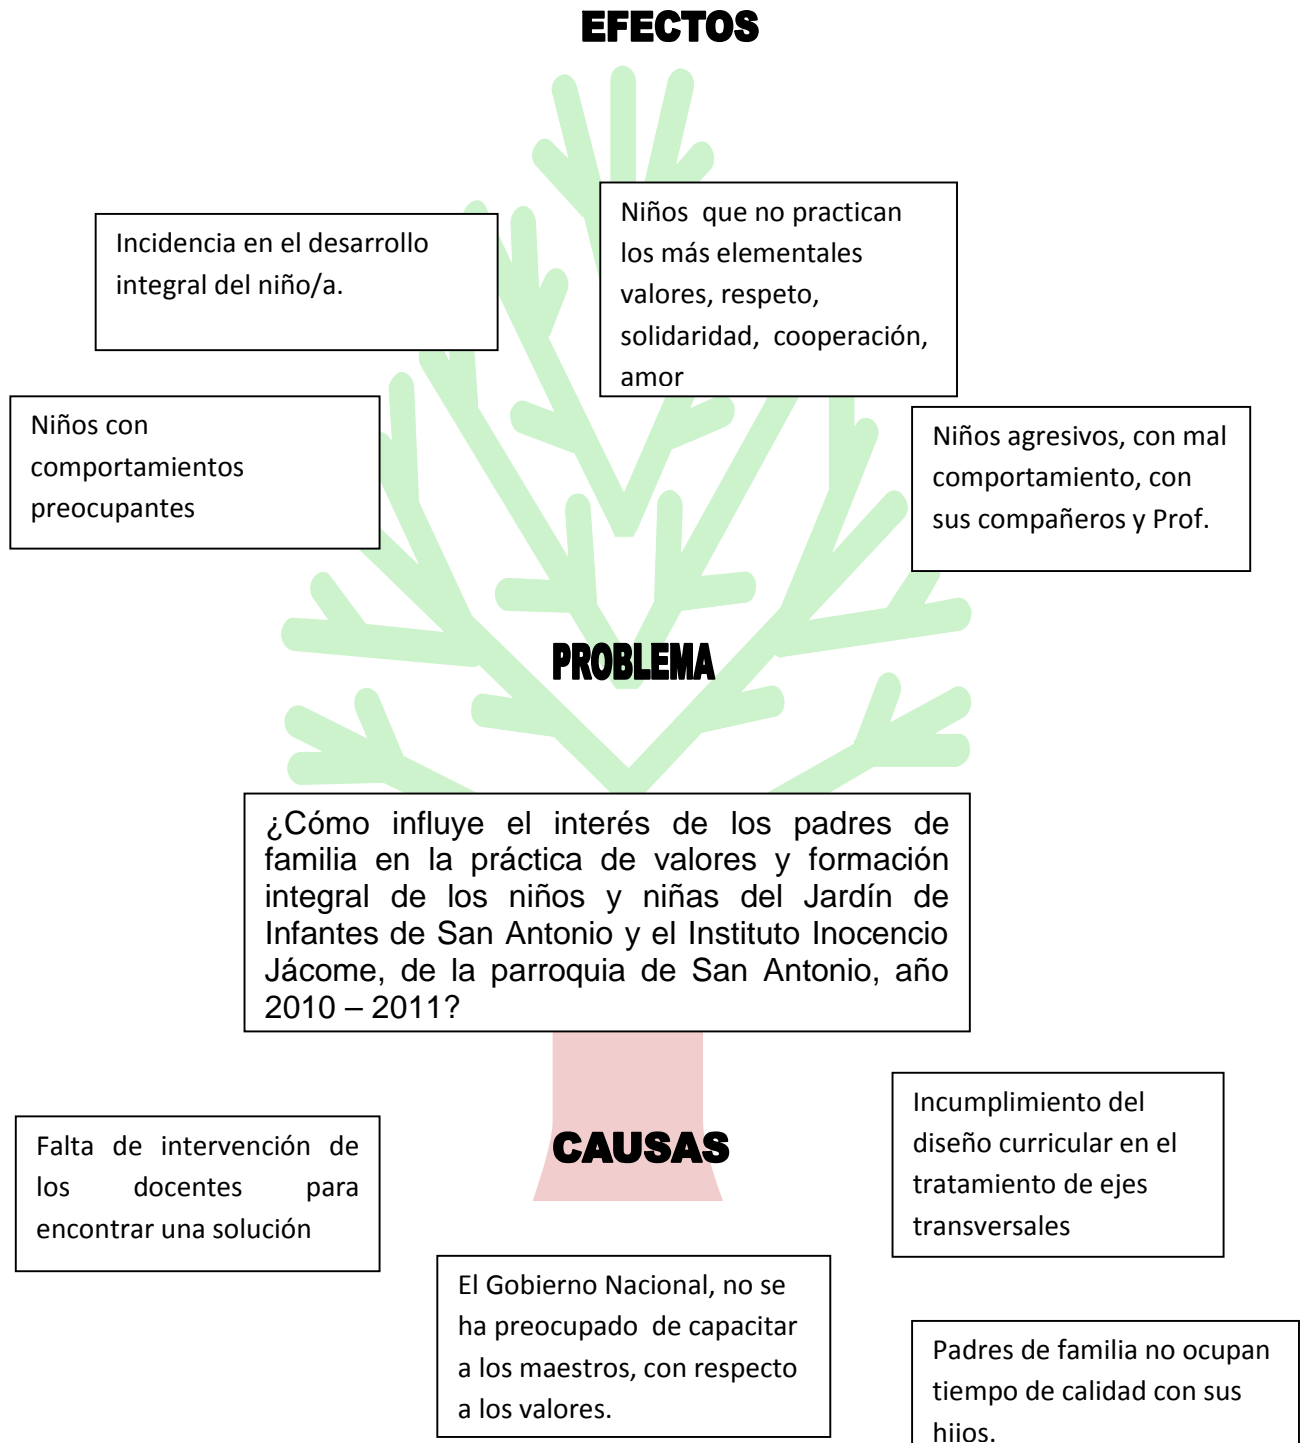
EFECTOS

Incidencia en el desarrollo integral del niño/a.

Niños que no practican los más elementales valores, respeto, solidaridad, cooperación, amor

Niños con comportamientos preocupantes

Niños agresivos, con mal comportamiento, con sus compañeros y Prof.

PROBLEMA

¿Cómo influye el interés de los padres de familia en la práctica de valores y formación integral de los niños y niñas del Jardín de Infantes de San Antonio y el Instituto Inocencio Jácome, de la parroquia de San Antonio, año 2010 – 2011?

Falta de intervención de los docentes para encontrar una solución

CAUSAS

Incumplimiento del diseño curricular en el tratamiento de ejes transversales

El Gobierno Nacional, no se ha preocupado de capacitar a los maestros, con respecto a los valores.

Padres de familia no ocupan tiempo de calidad con sus hijos.